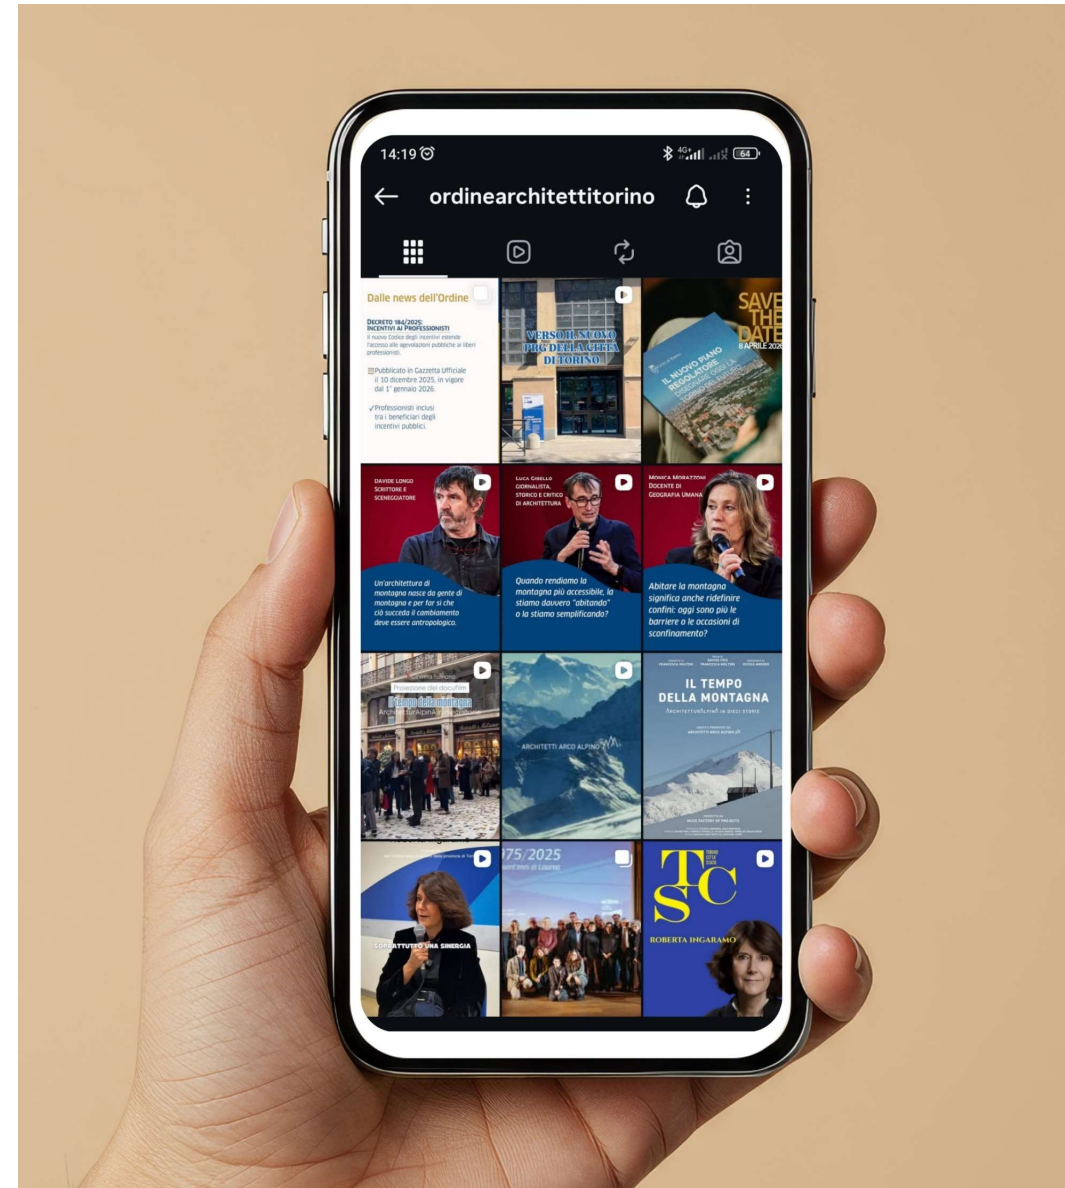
14:19

ordinearchitettitorino

Dalle news dell'Ordine

Decreto 184/2025: Incentivi ai professionisti
Il nuovo Codice degli incentivi estende l'accesso alle agevolazioni pubbliche ai liberi professionisti.

Pubblicato in Gazzetta Ufficiale il 10 dicembre 2025, in vigore dal 1° gennaio 2026.

✓Professionisti inclusi tra i beneficiari degli incentivi pubblici.

VERSO IL NUOVO PRG DELLA CITTÀ DI TORINO

SAVE THE DATE
8 APRILE 2026

IL NUOVO PIANO REGOLATORE

Davide Longo
Scrittore e sceneggiatore

Un'architettura di montagna nasce da gente di montagna e per far sì che ciò succeda il cambiamento deve essere antropologico.

Luca Gibello
Giornalista, storico e critico di architettura

Quando rendiamo la montagna più accessibile, la stiamo davvero "abitando" o la stiamo semplificando?

Monica Morazzoni
Docente di Geografia Umana

Abitare la montagna significa anche ridefinire confini: oggi sono più le barriere o le occasioni di sconfinamento?

Proiezione del docufilm
Il tempo della montagna
Architetti Arco Alpino

ARCHITETTI ARCO ALPINO

IL TEMPO DELLA MONTAGNA
Architettura alpina in dieci storie
ARCHITETTI ARCO ALPINO

SOPRATTUTTO UNA SINERGIA

75/2025

TSC
ROBERTA INGARAMO